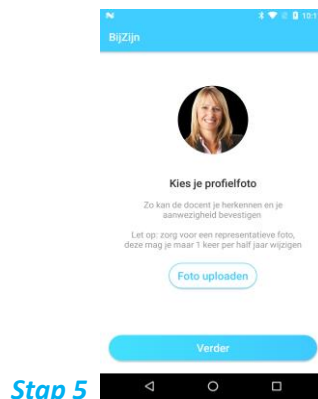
10:1

BijZijn

Kies je profielfoto

Zo kan de docent je herkennen en je aanwezigheid bevestigen

Let op: zorg voor een representatieve foto, deze mag je maar 1 keer per half jaar wijzigen

Foto uploaden

Verder

Stap 5